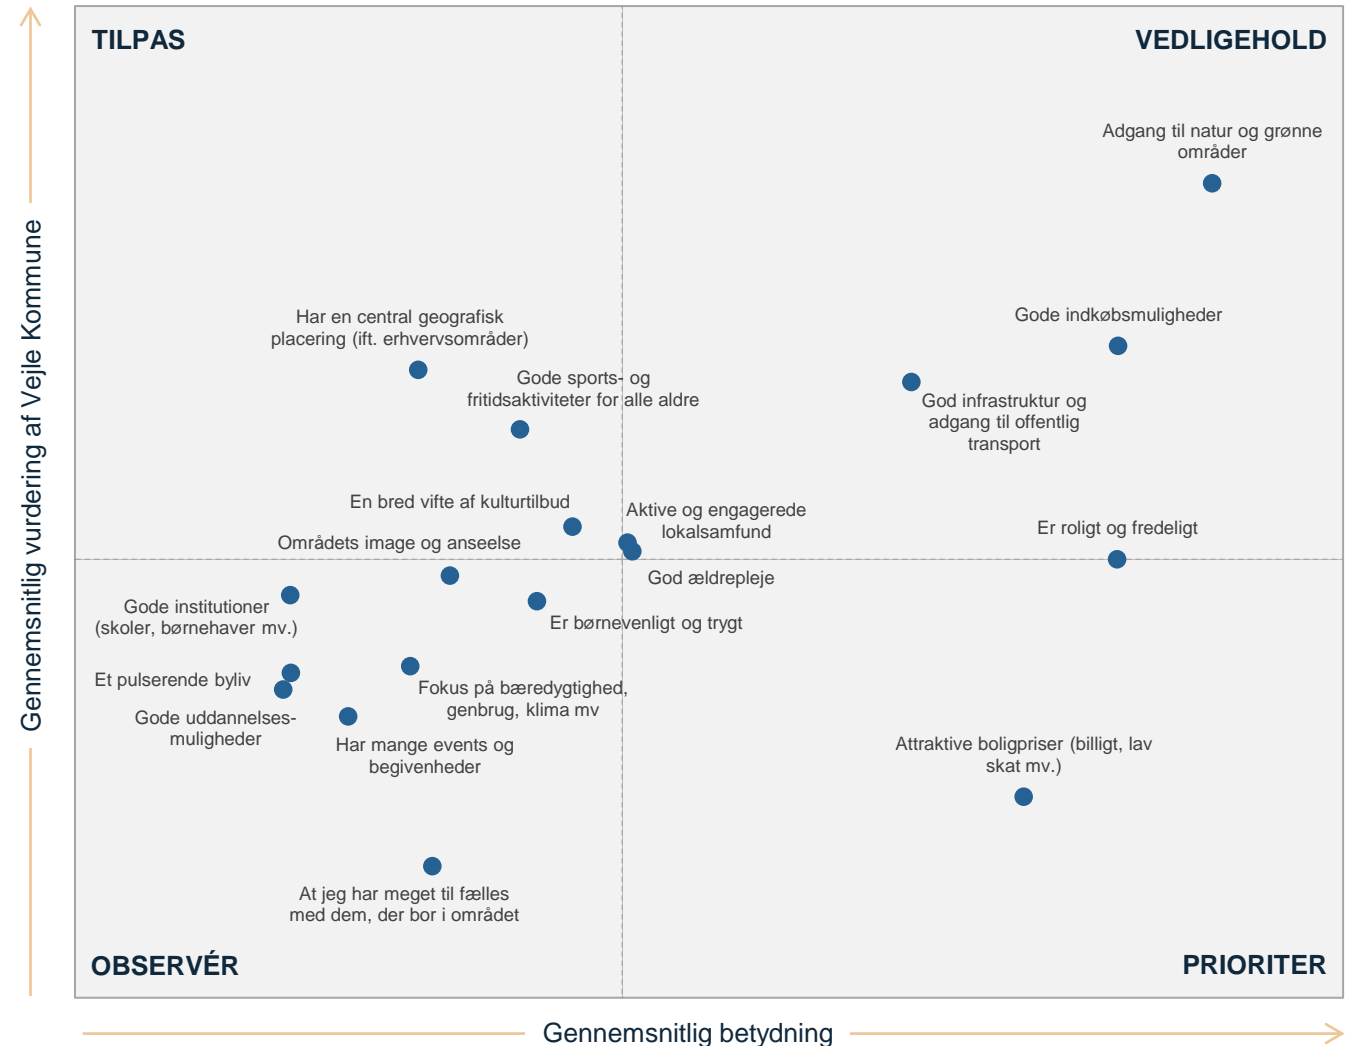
TILPAS

VEDLIGEHOLD

Adgang til natur og grønne områder

Har en central geografisk placering (ift. erhvervsområder)

Gode indkøbsmuligheder

Gode sports- og fritidsaktiviteter for alle aldre

God infrastruktur og adgang til offentlig transport

En bred vifte af kulturtilbud

Aktive og engagerede lokalsamfund

Er roligt og fredeligt

Områdets image og anseelse

God ældrepleje

Gode institutioner (skoler, børnehaver mv.)

Er børnevenligt og trygt

Et pulserende byliv

Fokus på bæredygtighed, genbrug, klima mv

Gode uddannelses-muligheder

Har mange events og begivenheder

Attraktive boligpriser (billigt, lav skat mv.)

At jeg har meget til fælles med dem, der bor i området

OBSERVÉR

PRIORITER

Gennemsnitlig vurdering af Vejle Kommune

Gennemsnitlig betydning